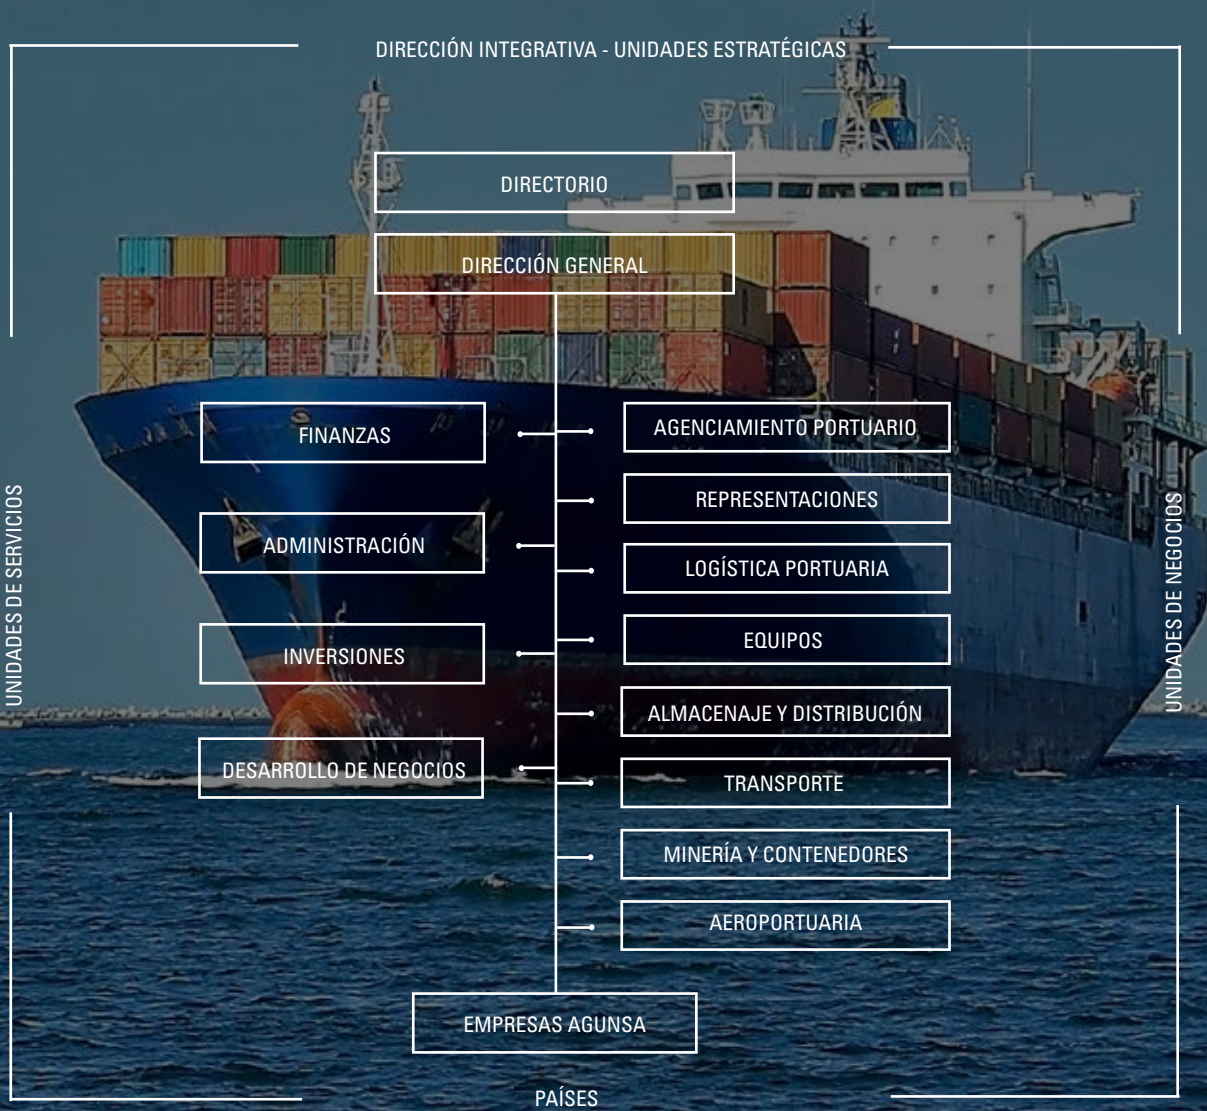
DIRECCIÓN INTEGRATIVA - UNIDADES ESTRATÉGICAS

DIRECTORIO

DIRECCIÓN GENERAL

UNIDADES DE SERVICIOS

FINANZAS

ADMINISTRACIÓN

INVERSIONES

DESARROLLO DE NEGOCIOS

AGENCIAMIENTO PORTUARIO

REPRESENTACIONES

LOGÍSTICA PORTUARIA

EQUIPOS

ALMACENAJE Y DISTRIBUCIÓN

TRANSPORTE

MINERÍA Y CONTENEDORES

AEROPORTUARIA

UNIDADES DE NEGOCIOS

EMPRESAS AGUNSA

PAÍSES